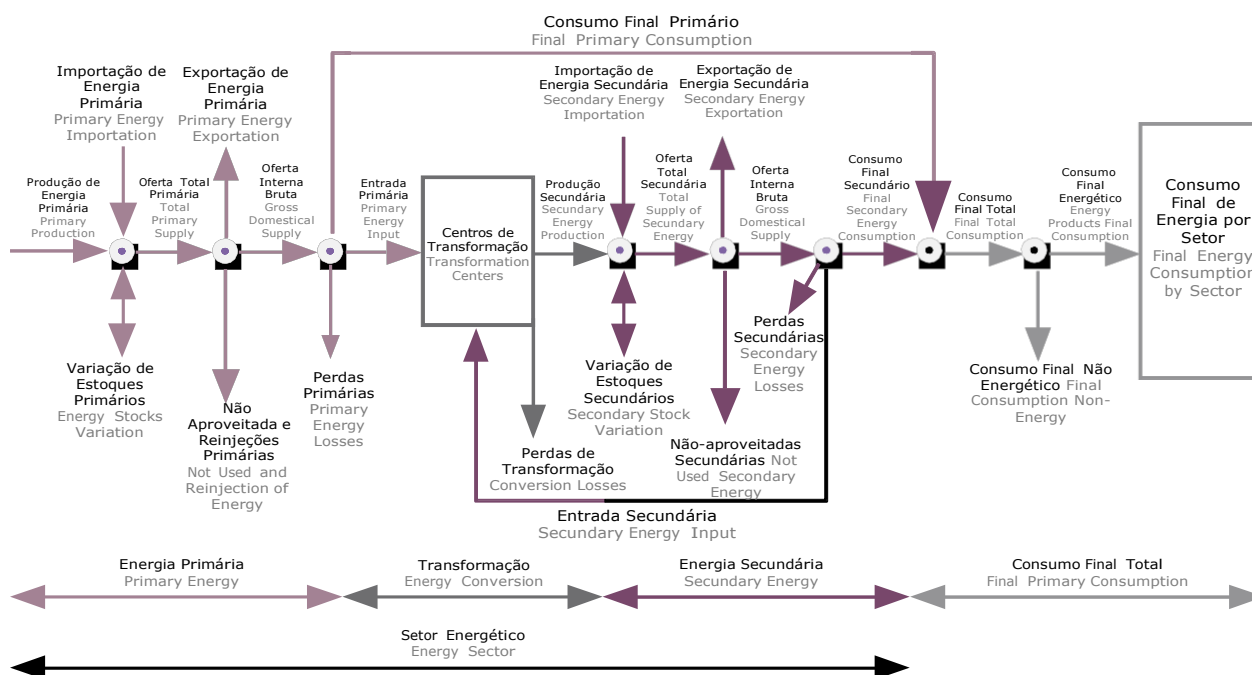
Consumo Final Primário
Final Primary Consumption

Importação de Energia Primária
Primary Energy Importation

Exportação de Energia Primária
Primary Energy Exportation

Importação de Energia Secundária
Secondary Energy Importation

Exportação de Energia Secundária
Secondary Energy Exportation

Produção de Energia Primária
Primary Production

Oferta Total Primária
Total Primary Supply

Oferta Interna Bruta
Gross Domestical Supply

Entrada Primária
Primary Energy Input

Centros de Transformação
Transformation Centers

Produção Secundária
Secondary Energy Production

Oferta Total Secundária
Total Supply of Secondary Energy

Oferta Interna Bruta
Gross Domestical Supply

Consumo Final Secundário
Final Secondary Energy Consumption

Consumo Final Total
Final Total Consumption

Consumo Final Energético
Energy Products Final Consumption

Consumo Final de Energia por Setor
Final Energy Consumption by Sector

Variação de Estoques Primários
Energy Stocks Variation

Não Aproveitada e Reinjeções Primárias
Not Used and Reinjection of Energy

Perdas Primárias
Primary Energy Losses

Perdas de Transformação
Conversion Losses

Variação de Estoques Secundários
Secondary Stock Variation

Perdas Secundárias
Secondary Energy Losses

Não-aproveitadas Secundárias Not Used Secondary Energy

Consumo Final Não Energético Final Consumption Non-Energy

Entrada Secundária
Secundary Energy Input

Energia Primária
Primary Energy

Transformação
Energy Conversion

Energia Secundária
Secundary Energy

Consumo Final Total
Final Primary Consumption

Setor Energético
Energy Sector